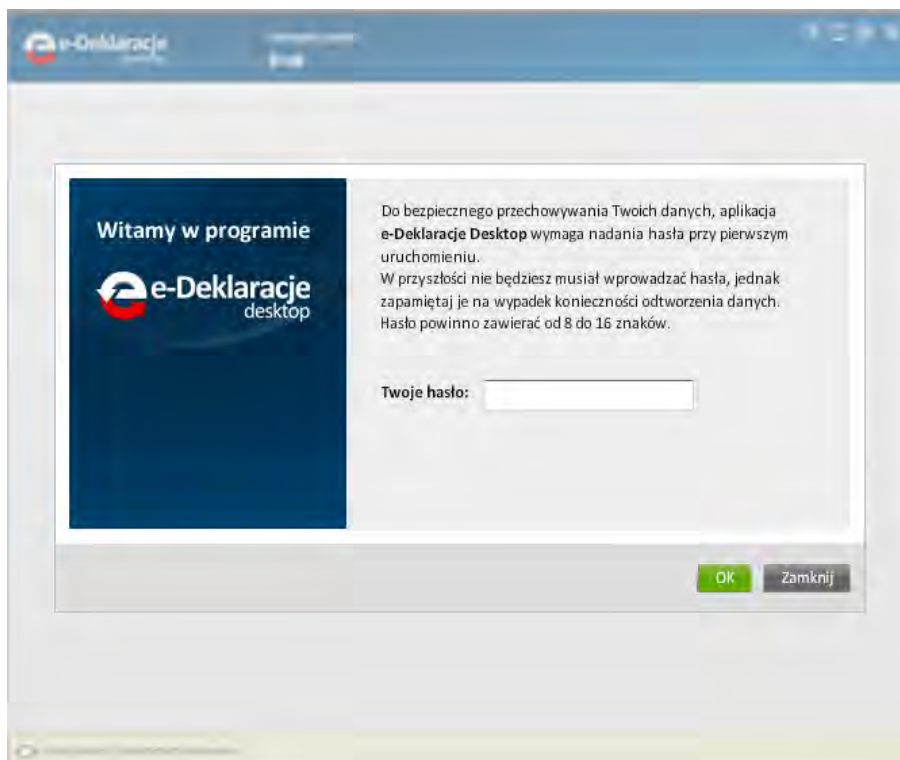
e-Deklaracje

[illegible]

Witamy w programie

e-Deklaracje desktop

Do bezpiecznego przechowywania Twoich danych, aplikacja **e-Deklaracje Desktop** wymaga nadania hasła przy pierwszym uruchomieniu.
W przyszłości nie będziesz musiał wprowadzać hasła, jednak zapamiętaj je na wypadek konieczności odtworzenia danych.
Hasło powinno zawierać od 8 do 16 znaków.

Twoje hasło:

OK Zamknij

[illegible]